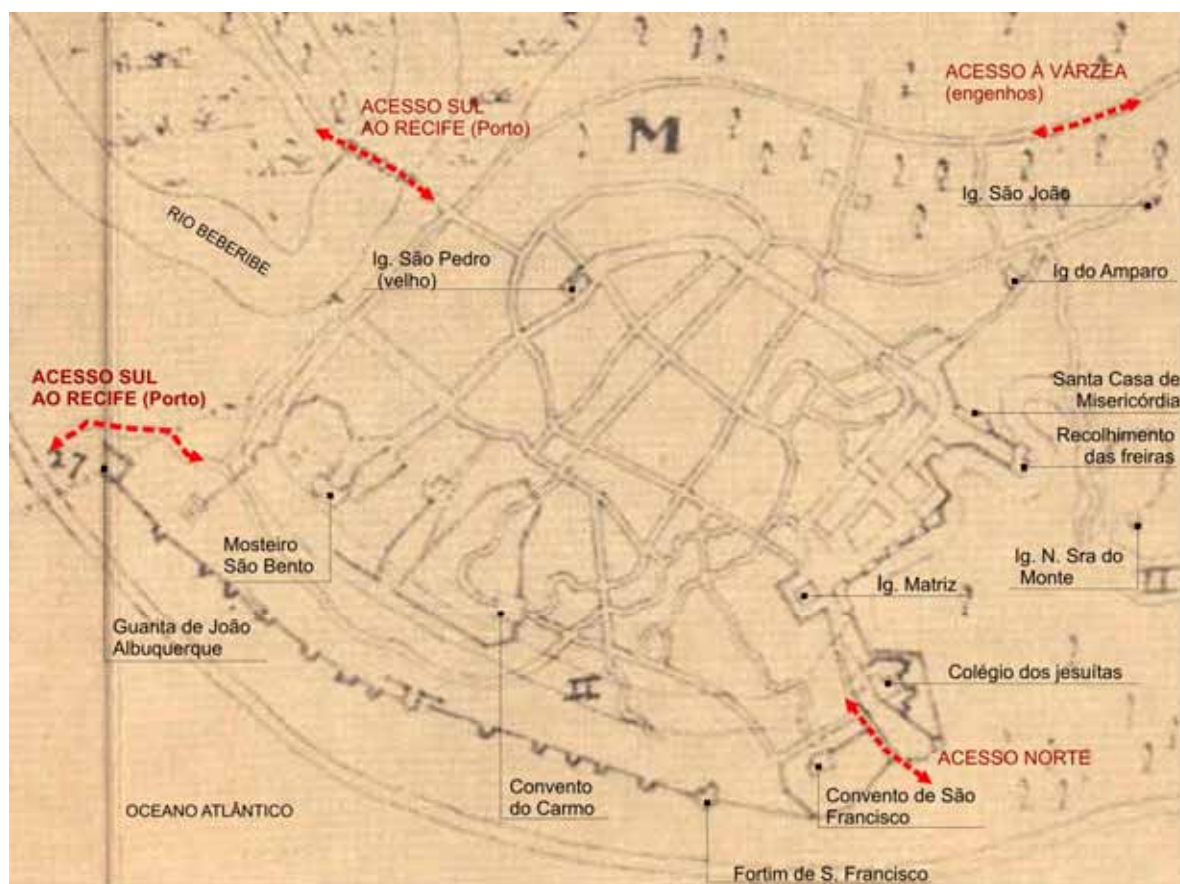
ACESSO SUL AO RECIFE (Porto)

M

ACESSO À VÁRZEA (engenhos)

Ig. São João

RIO BEBERIBE

Ig. São Pedro (velho)

Ig do Amparo

ACESSO SUL AO RECIFE (Porto)

Santa Casa de Misericórdia

Recolhimento das freiras

Mosteiro São Bento

Ig. N. Sra do Monte

Ig. Matriz

Guanta de João Albuquerque

Colégio dos jesuítas

ACESSO NORTE

Convento do Carmo

Convento de São Francisco

OCEANO ATLÂNTICO

Fortim de S. Francisco